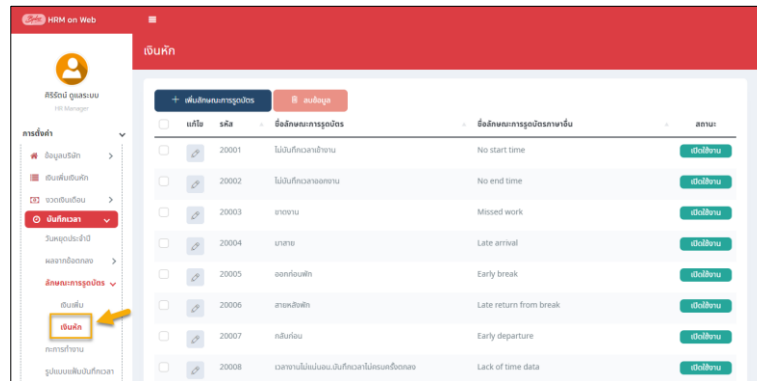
HRM on Web

ศิริรัตน์ ดูแลระบบ
HR Manager

การตั้งค่า
ข้อมูลบริษัท
เงินเพิ่มเงินหัก
งวดเงินเดือน
บันทึกเวลา
วันหยุดประจำปี
ผลจากข้อตกลง
ลักษณะการรูดบัตร
เงินเพิ่ม
เงินหัก
กะการทำงาน
รูปแบบเพิ่มบันทึกเวลา

เงินหัก

+ เพิ่มลักษณะการรูดบัตร
ลบข้อมูล

| | แก้ไข | รหัส | ชื่อลักษณะการรูดบัตร | ชื่อลักษณะการรูดบัตรภาษาอื่น | สถานะ |
|---|---|---|---|---|---|
| | | 20001 | ไม่บันทึกเวลาเข้างาน | No start time | เปิดใช้งาน |
| | | 20002 | ไม่บันทึกเวลาออกงาน | No end time | เปิดใช้งาน |
| | | 20003 | ขาดงาน | Missed work | เปิดใช้งาน |
| | | 20004 | มาสาย | Late arrival | เปิดใช้งาน |
| | | 20005 | ออกก่อนพัก | Early break | เปิดใช้งาน |
| | | 20006 | สายหลังพัก | Late return from break | เปิดใช้งาน |
| | | 20007 | กลับก่อน | Early departure | เปิดใช้งาน |
| | | 20008 | เวลางานไม่แน่นอน,บันทึกเวลาไม่ครบครึ่งตกลง | Lack of time data | เปิดใช้งาน |